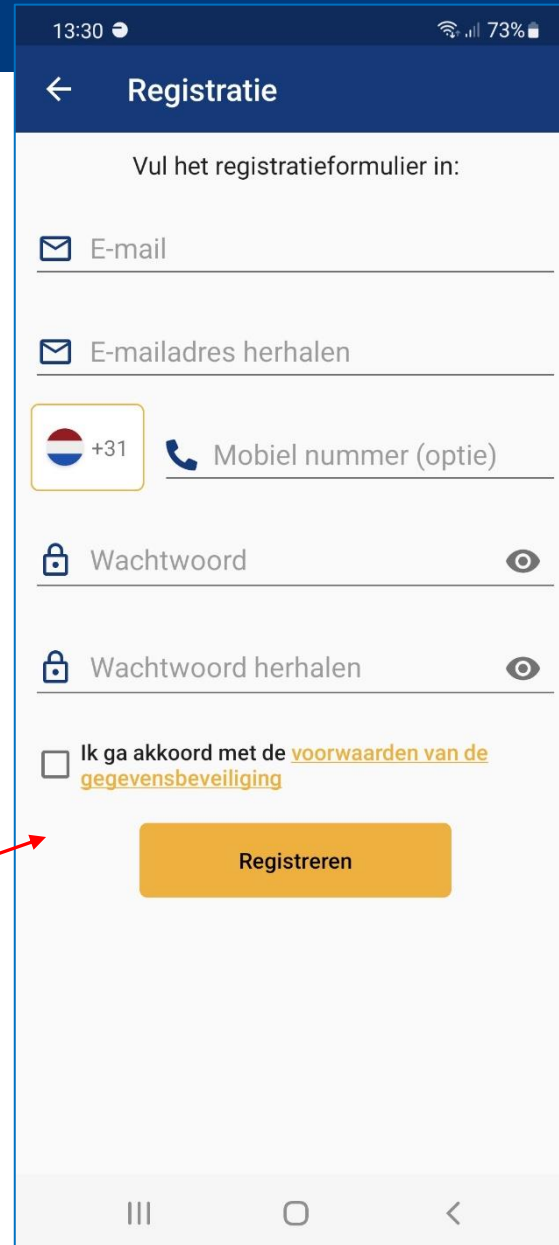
13:30 73%

Registratie

Vul het registratieformulier in:

E-mail

E-mailadres herhalen

+31

Mobiel nummer (optie)

Wachtwoord

Wachtwoord herhalen

Ik ga akkoord met de voorwaarden van de gegevensbeveiliging

Registreren